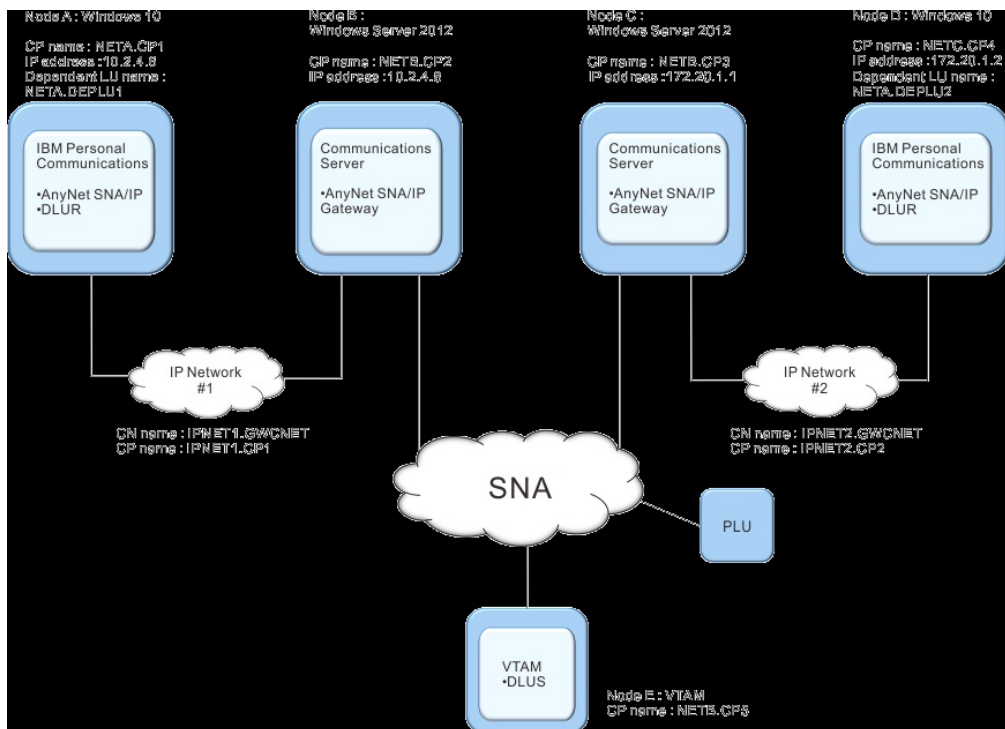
Node A : Windows 10

CP name : NETA.CP1
IP address :10.2.4.6
Dependent LU name : NETA.DEPLU1

IBM Personal Communications

•AnyNet SNA/IP
•DLUR

Node B : Windows Server 2012

CP name : NETB.CP2
IP address :10.2.4.8

Communications Server

•AnyNet SNA/IP Gateway

Node C : Windows Server 2012

CP name : NETB.CP3
IP address :172.20.1.1

Communications Server

•AnyNet SNA/IP Gateway

Node D : Windows 10

CP name : NETC.CP4
IP address :172.20.1.2
Dependent LU name : NETA.DEPLU2

IBM Personal Communications

•AnyNet SNA/IP
•DLUR

IP Network #1

CN name : IPNET1.GWCNET
CP name : IPNET1.CP1

IP Network #2

CN name : IPNET2.GWCNET
CP name : IPNET2.CP2

SNA

PLU

VTAM
•DLUS

Node E : VTAM
CP name : NETB.CP5